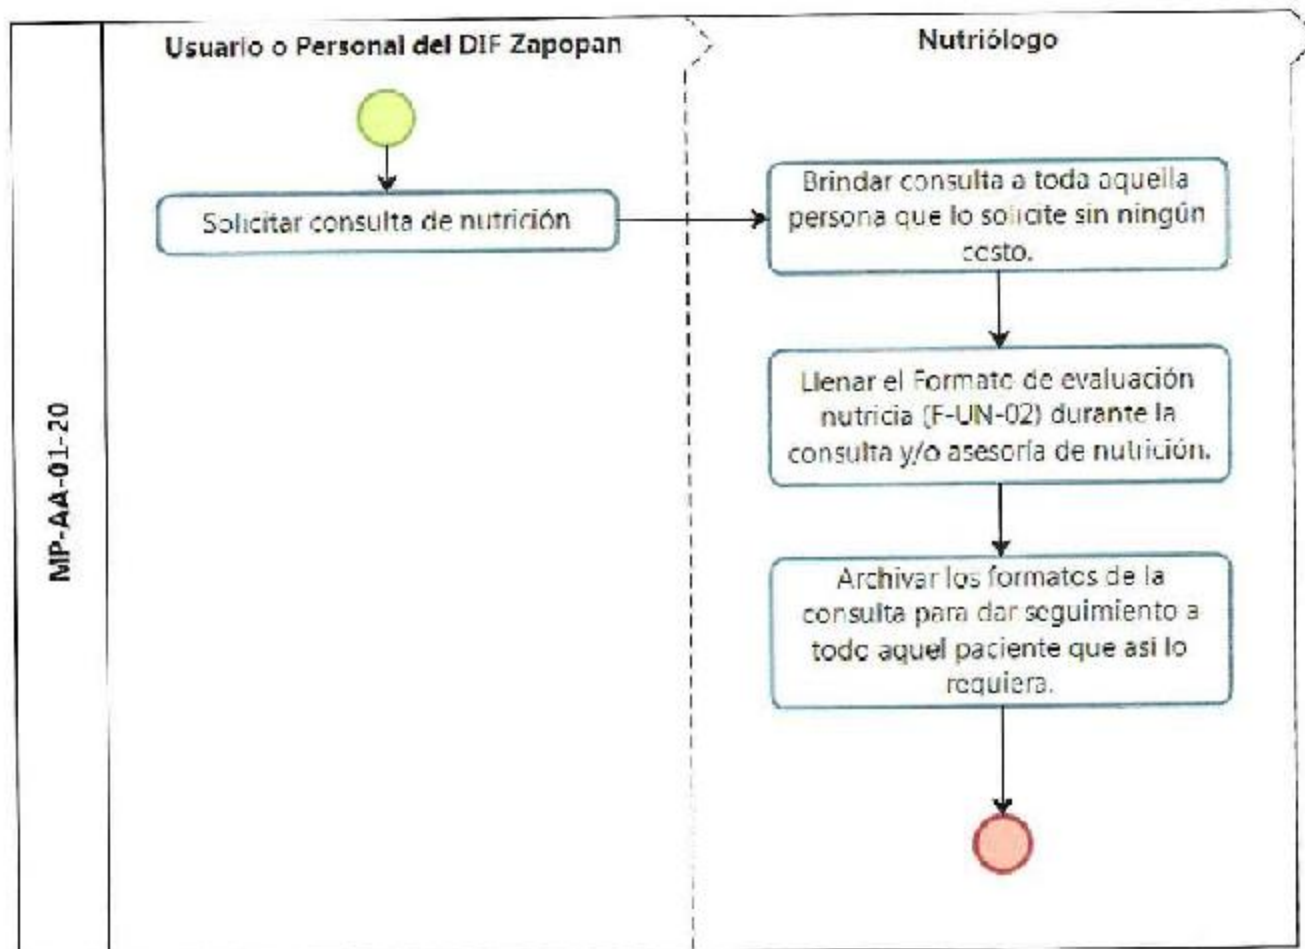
MP-AA-01-20

Usuario o Personal del DIF Zapopan

Nutriólogo

Solicitar consulta de nutrición

Brindar consulta a toda aquella persona que lo solicite sin ningún costo.

Llenar el Formato de evaluación nutricia (F-UN-02) durante la consulta y/o asesoría de nutrición.

Archivar los formatos de la consulta para dar seguimiento a todo aquel paciente que asi lo requiera.